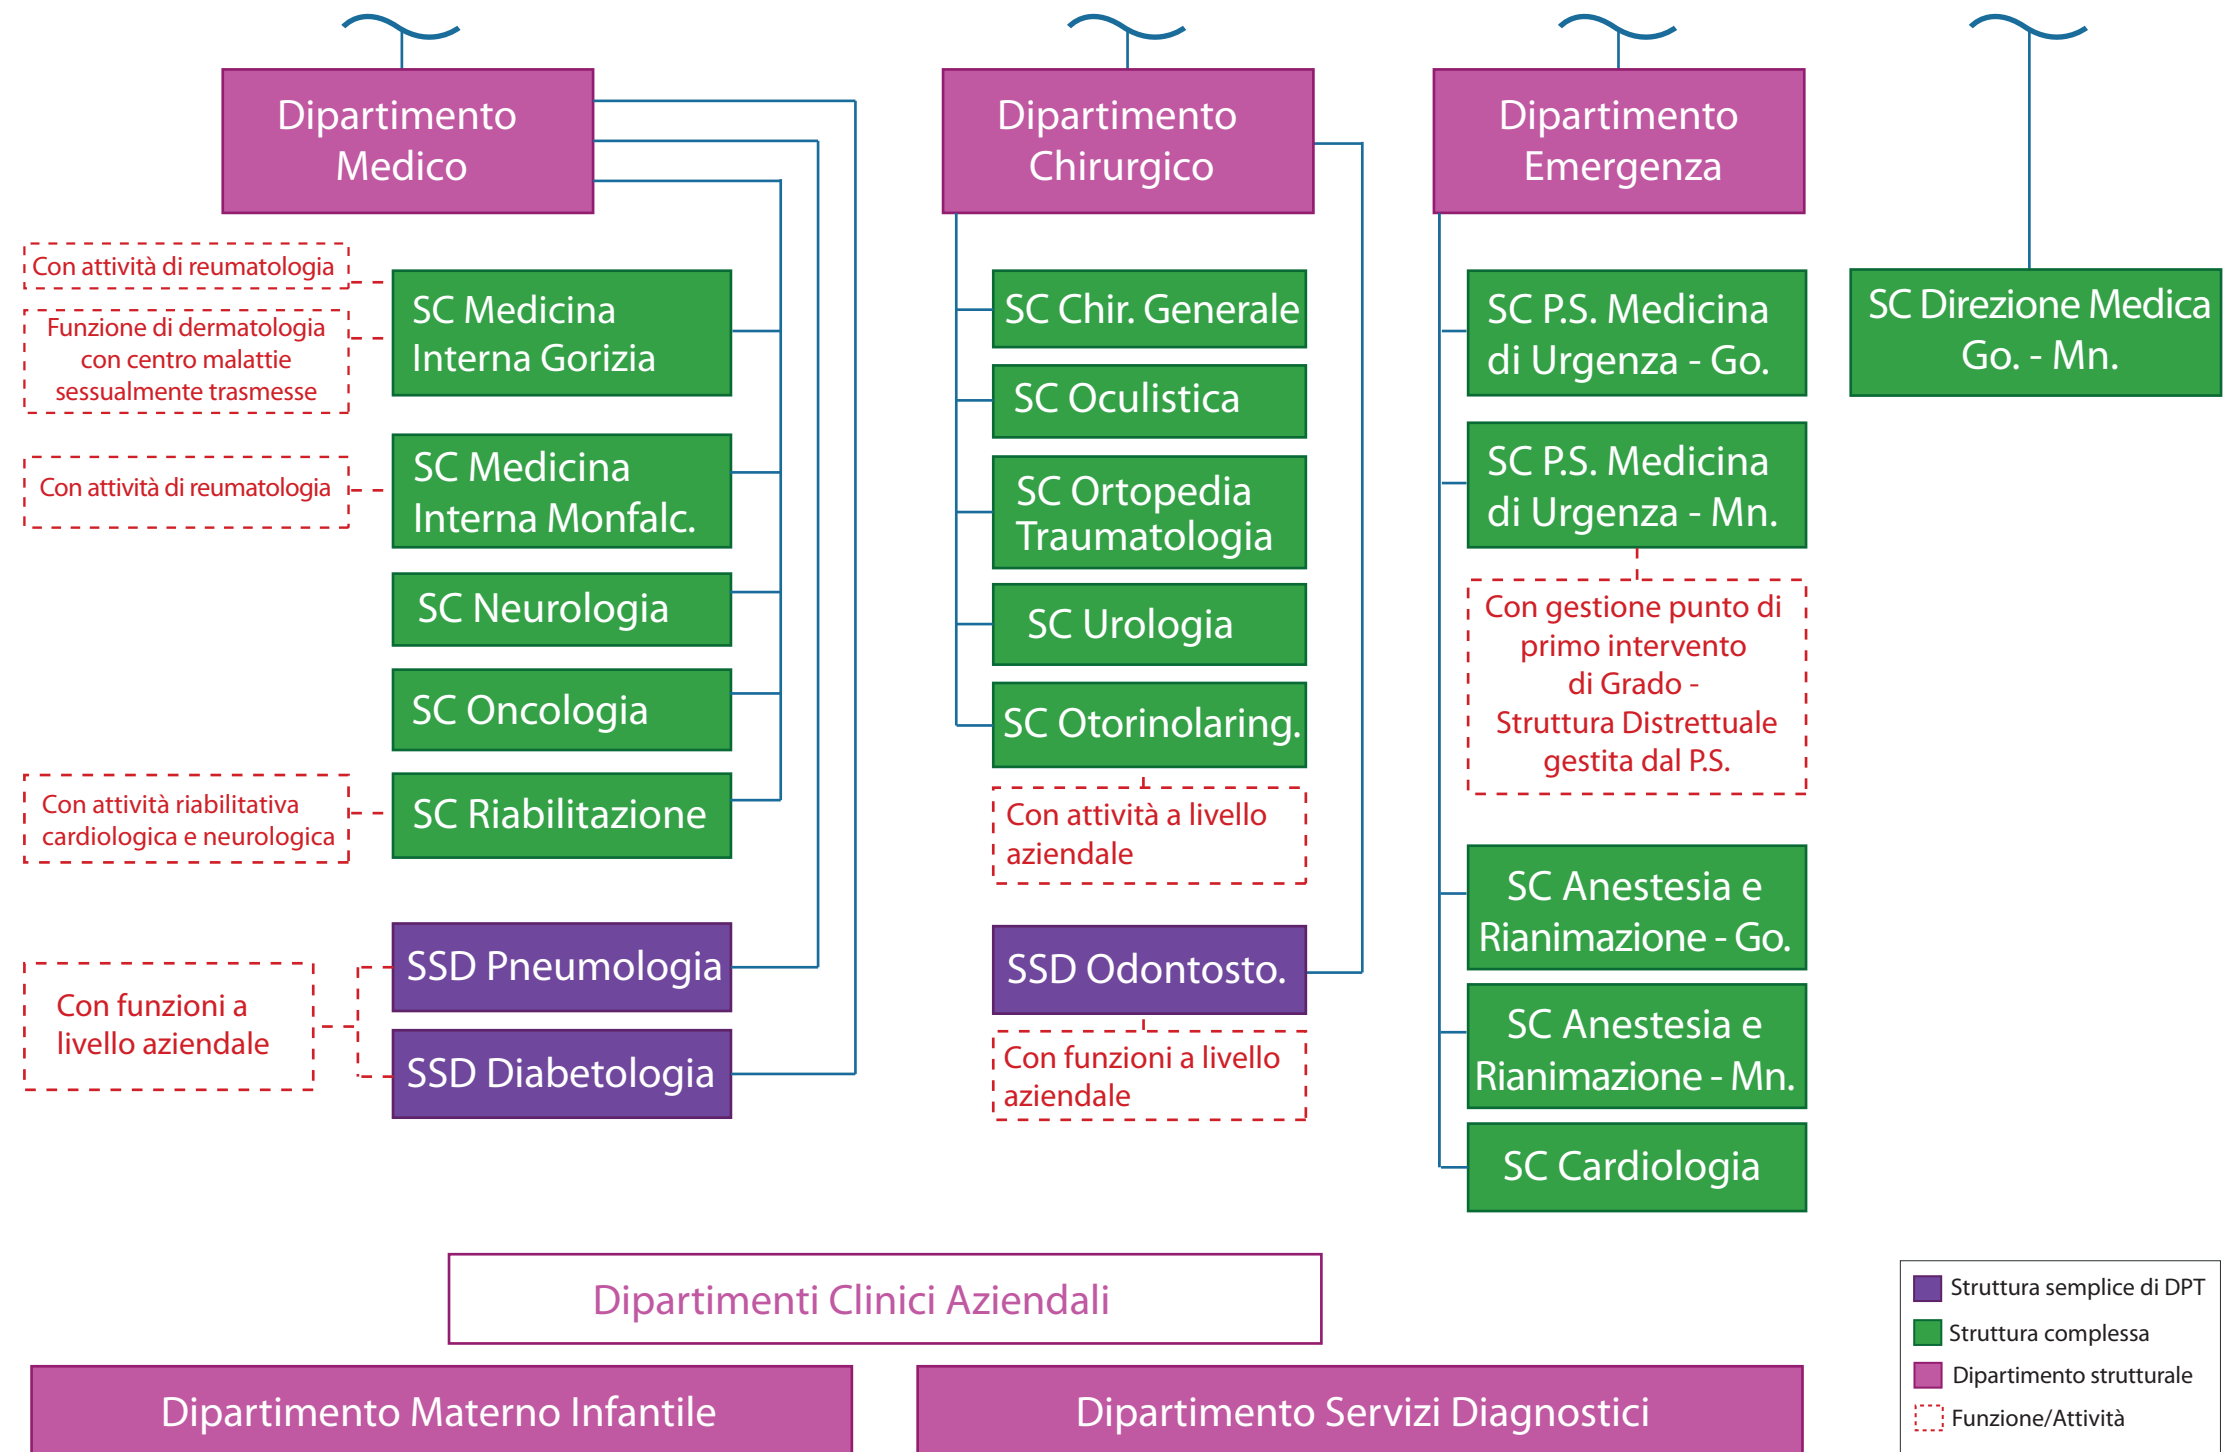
Dipartimento Medico

Con attività di reumatologia

Funzione di dermatologia con centro malattie sessualmente trasmesse

SC Medicina Interna Gorizia

Con attività di reumatologia

SC Medicina Interna Monfalc.

SC Neurologia

SC Oncologia

Con attività riabilitativa cardiologica e neurologica

SC Riabilitazione

Con funzioni a livello aziendale

SSD Pneumologia

SSD Diabetologia

Dipartimento Chirurgico

SC Chir. Generale

SC Oculistica

SC Ortopedia Traumatologia

SC Urologia

SC Otorinolaring.

Con attività a livello aziendale

SSD Odontosto.

Con funzioni a livello aziendale

Dipartimento Emergenza

SC P.S. Medicina di Urgenza - Go.

SC P.S. Medicina di Urgenza - Mn.

Con gestione punto di primo intervento di Grado - Struttura Distrettuale gestita dal P.S.

SC Anestesia e Rianimazione - Go.

SC Anestesia e Rianimazione - Mn.

SC Cardiologia

SC Direzione Medica Go. - Mn.

Dipartimenti Clinici Aziendali

Struttura semplice di DPT
Struttura complessa
Dipartimento strutturale
Funzione/Attività

Dipartimento Materno Infantile

Dipartimento Servizi Diagnostici